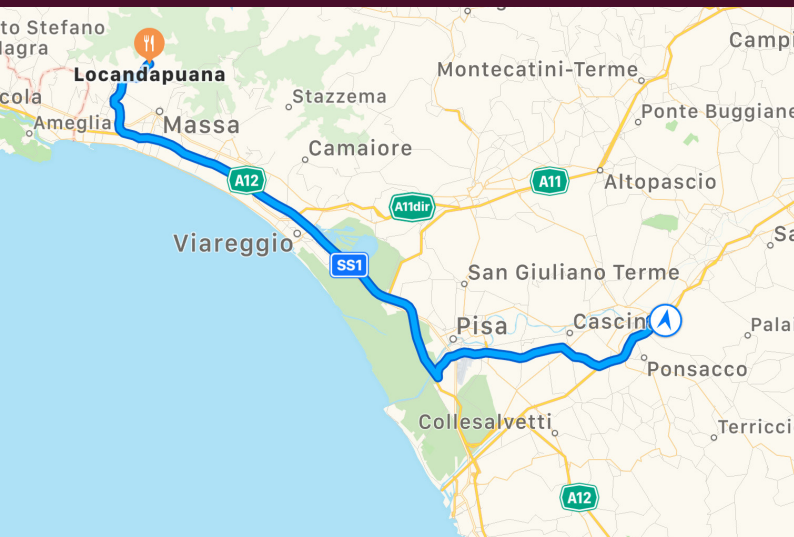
to Stefano
lagra
Locandapuana
cola
Ameglia
Massa
Stazzema
Camaiore
Montecatini-Terme
Campi
Ponte Buggiane
Altopascio
A12
A11dir
A11
Viareggio
SS1
San Giuliano Terme
Pisa
Cascin
Pala
Ponsacco
Collesalvetti
Terricci
A12
Sa